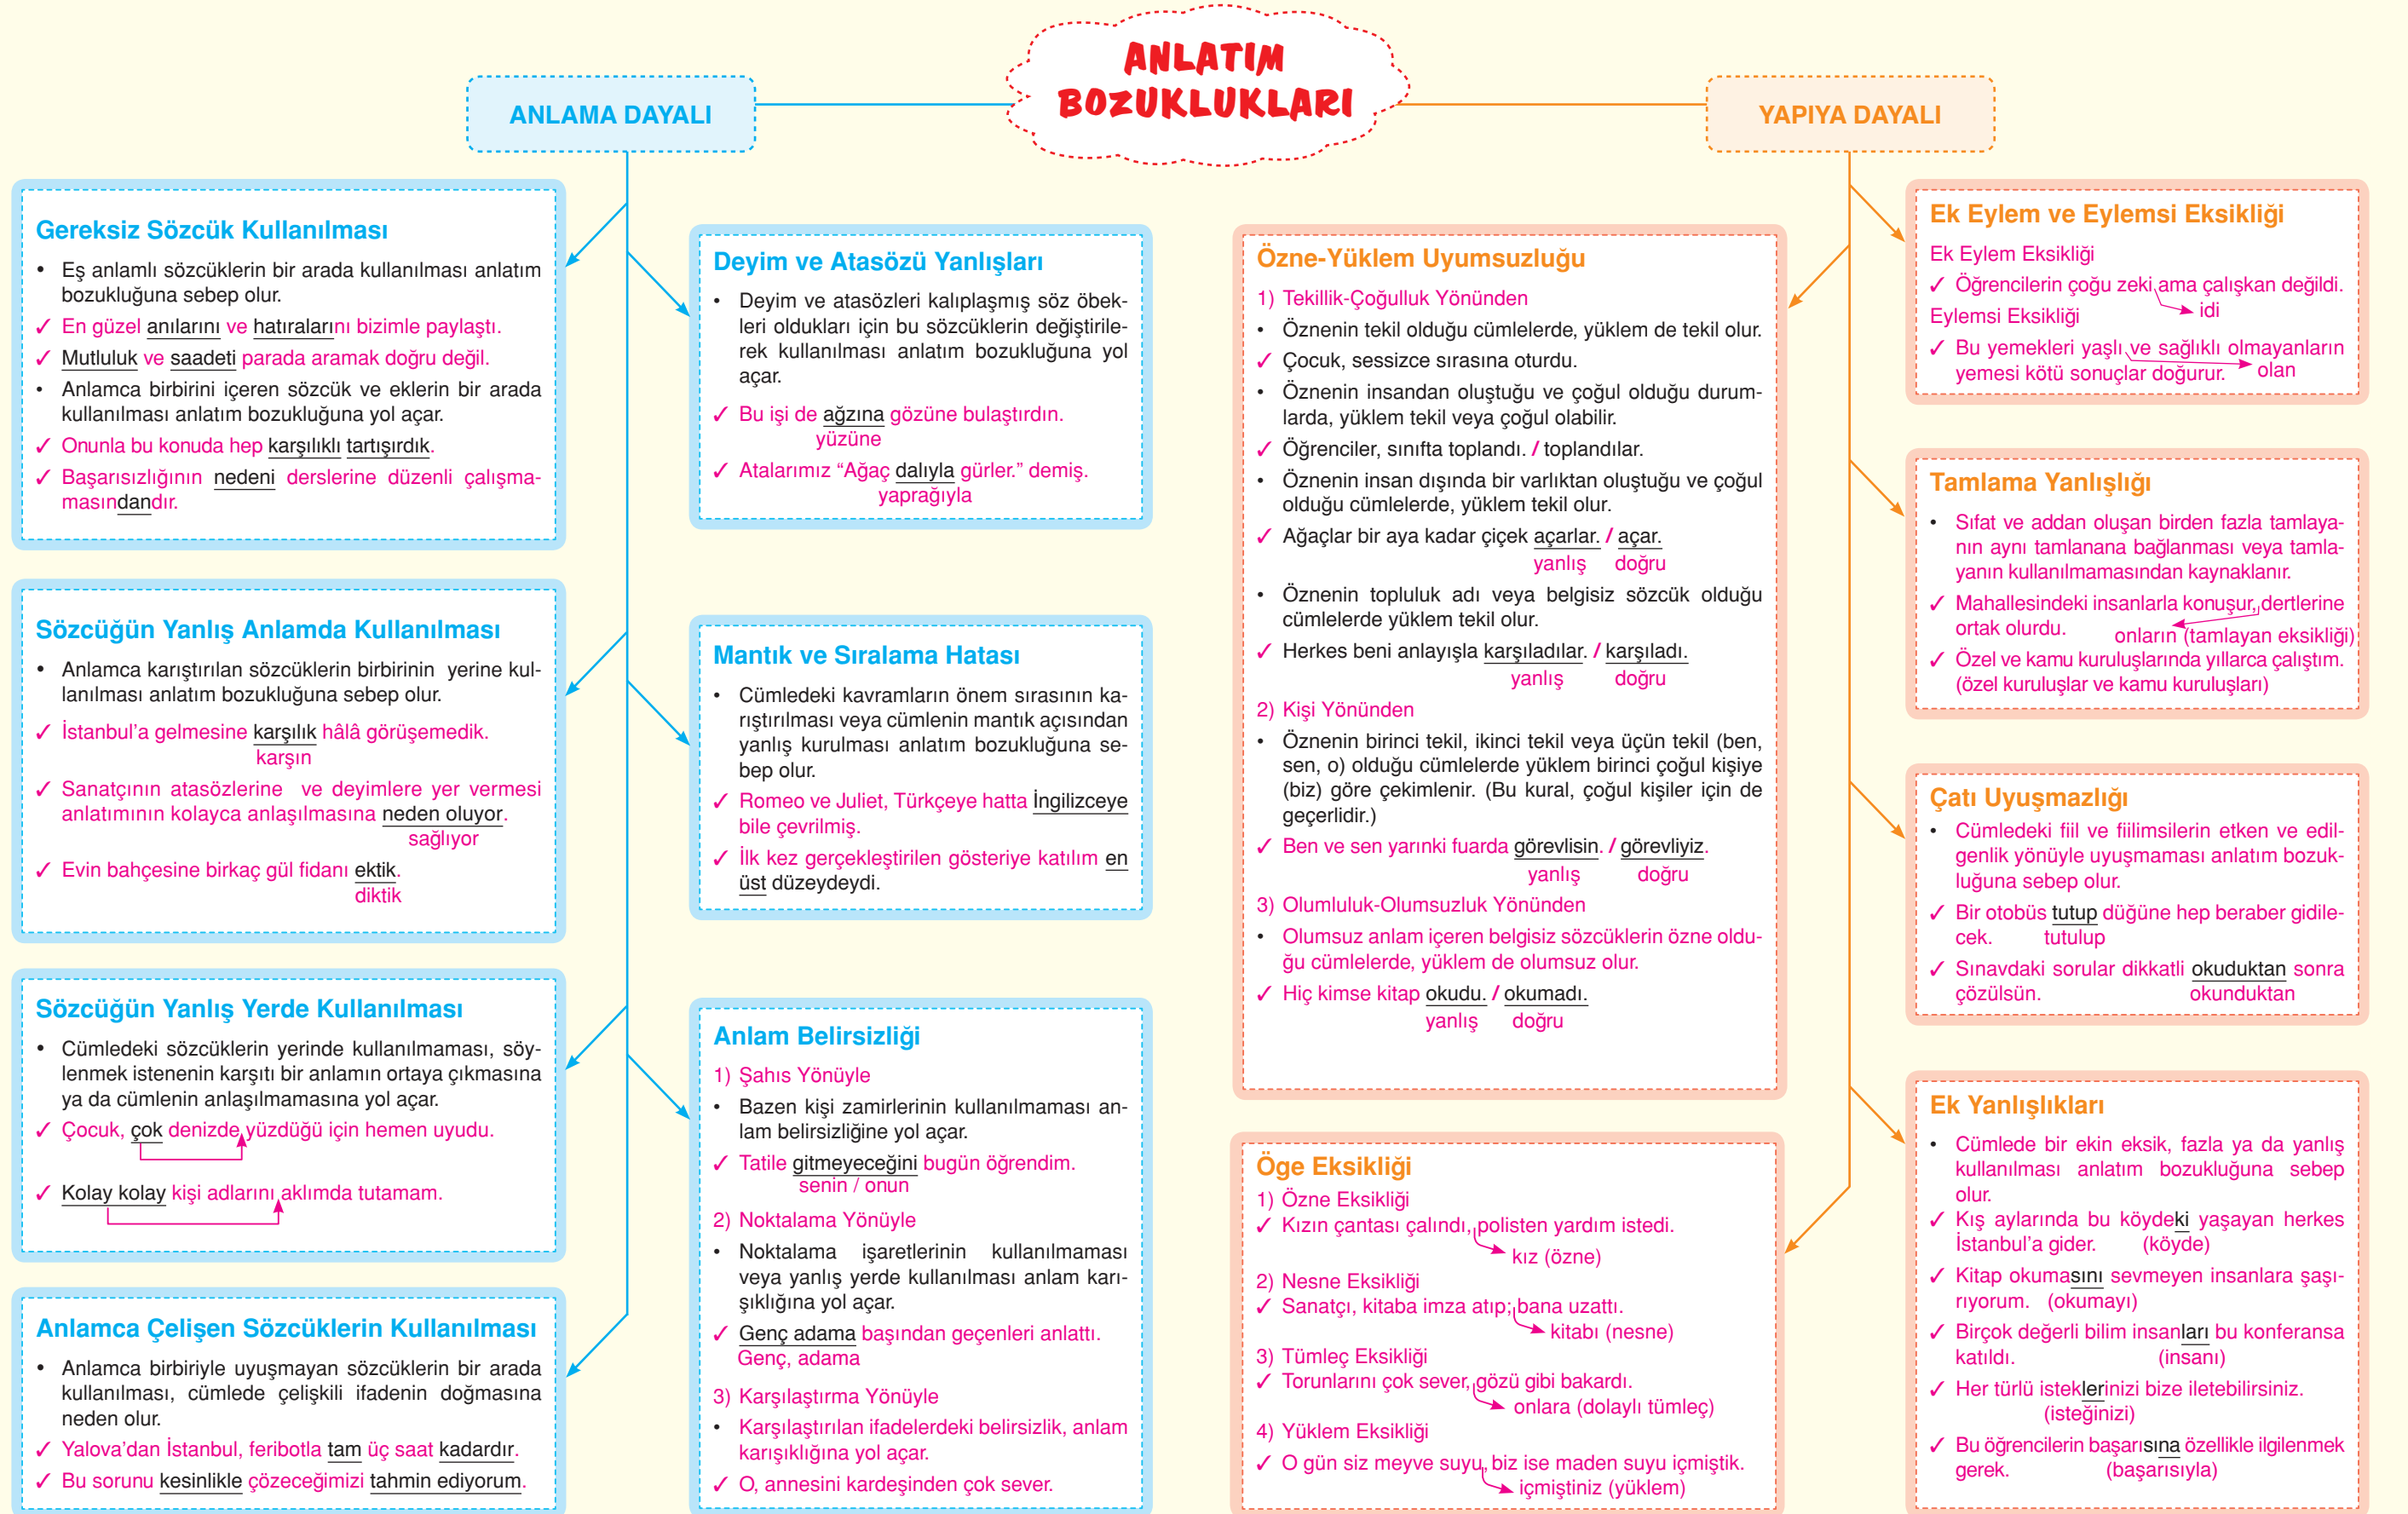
ANLATIM BOZUKLUKLARI

ANLAMA DAYALI

YAPIYA DAYALI

Gereksiz Sözcük Kullanılması

• Eş anlamlı sözcüklerin bir arada kullanılması anlatım bozukluğuna sebep olur.

✓ En güzel anılarını ve hatıralarını bizimle paylaştı.

✓ Mutluluk ve saadeti parada aramak doğru değil.

• Anlamca birbirini içeren sözcük ve eklerin bir arada kullanılması anlatım bozukluğuna yol açar.

✓ Onunla bu konuda hep karşılıklı tartışırdık.

✓ Başarısızlığının nedeni derslerine düzenli çalışmamasındandır.

Sözcüğün Yanlış Anlamda Kullanılması

• Anlamca karıştırılan sözcüklerin birbirinin yerine kullanılması anlatım bozukluğuna sebep olur.

✓ İstanbul'a gelmesine karşılık hâlâ görüşemedik.
karşın

✓ Sanatçının atasözlerine ve deyimlere yer vermesi anlatımının kolayca anlaşılmasına neden oluyor.
sağlıyor

✓ Evin bahçesine birkaç gül fidanı ektik.
diktik

Sözcüğün Yanlış Yerde Kullanılması

• Cümledeki sözcüklerin yerinde kullanılmaması, söylenmek istenenin karşıtı bir anlamın ortaya çıkmasına ya da cümlenin anlaşılmamasına yol açar.

✓ Çocuk, çok denizde yüzdüğü için hemen uyudu.

✓ Kolay kolay kişi adlarını aklımda tutamam.

Anlamca Çelişen Sözcüklerin Kullanılması

• Anlamca birbiriyle uyuşmayan sözcüklerin bir arada kullanılması, cümlede çelişkili ifadenin doğmasına neden olur.

✓ Yalova'dan İstanbul, feribotla tam üç saat kadardır.

✓ Bu sorunu kesinlikle çözeceğimizi tahmin ediyorum.

Deyim ve Atasözü Yanlışları

• Deyim ve atasözleri kalıplaşmış söz öbekleri oldukları için bu sözcüklerin değiştirilerek kullanılması anlatım bozukluğuna yol açar.

✓ Bu işi de ağzına gözüne bulaştırdın.
yüzüne

✓ Atalarımız "Ağaç dalıyla gürler." demiş.
yaprağıyla

Mantık ve Sıralama Hatası

• Cümledeki kavramların önem sırasının karıştırılması veya cümlenin mantık açısından yanlış kurulması anlatım bozukluğuna sebep olur.

✓ Romeo ve Juliet, Türkçeye hatta İngilizceye bile çevrilmiş.

✓ İlk kez gerçekleştirilen gösteriye katılım en üst düzeydeydi.

Anlam Belirsizliği

1) Şahıs Yönüyle

• Bazen kişi zamirlerinin kullanılmaması anlam belirsizliğine yol açar.

✓ Tatile gitmeyeceğini bugün öğrendim.
senin / onun

2) Noktalama Yönüyle

• Noktalama işaretlerinin kullanılmaması veya yanlış yerde kullanılması anlam karışıklığına yol açar.

✓ Genç adama başından geçenleri anlattı.
Genç, adama

3) Karşılaştırma Yönüyle

• Karşılaştırılan ifadelerdeki belirsizlik, anlam karışıklığına yol açar.

✓ O, annesini kardeşinden çok sever.

Özne-Yüklem Uyumsuzluğu

1) Tekillik-Çoğulluk Yönünden

• Öznenin tekil olduğu cümlelerde, yüklem de tekil olur.

✓ Çocuk, sessizce sırasına oturdu.

• Öznenin insandan oluştuğu ve çoğul olduğu durumlarda, yüklem tekil veya çoğul olabilir.

✓ Öğrenciler, sınıfta toplandı. / toplandılar.

• Öznenin insan dışında bir varlıktan oluştuğu ve çoğul olduğu cümlelerde, yüklem tekil olur.

✓ Ağaçlar bir aya kadar çiçek açarlar. / açar.
yanlış doğru

• Öznenin topluluk adı veya belgisiz sözcük olduğu cümlelerde yüklem tekil olur.

✓ Herkes beni anlayışla karşıladılar. / karşıladı.
yanlış doğru

2) Kişi Yönünden

• Öznenin birinci tekil, ikinci tekil veya üçün tekil (ben, sen, o) olduğu cümlelerde yüklem birinci çoğul kişiye (biz) göre çekimlenir. (Bu kural, çoğul kişiler için de geçerlidir.)

✓ Ben ve sen yarınki fuarda görevlisin. / görevliyiz.
yanlış doğru

3) Olumluluk-Olumsuzluk Yönünden

• Olumsuz anlam içeren belgisiz sözcüklerin özne olduğu cümlelerde, yüklem de olumsuz olur.

✓ Hiç kimse kitap okudu. / okumadı.
yanlış doğru

Öge Eksikliği

1) Özne Eksikliği

✓ Kızın çantası çalındı, polisten yardım istedi.
kız (özne)

2) Nesne Eksikliği

✓ Sanatçı, kitaba imza atıp; bana uzattı.
kitabı (nesne)

3) Tümleç Eksikliği

✓ Torunlarını çok sever, gözü gibi bakardı.
onlara (dolaylı tümleç)

4) Yüklem Eksikliği

✓ O gün siz meyve suyu, biz ise maden suyu içmiştik.
içmiştiniz (yüklem)

Ek Eylem ve Eylemsi Eksikliği

Ek Eylem Eksikliği

✓ Öğrencilerin çoğu zeki, ama çalışkan değildi.
idi

Eylemsi Eksikliği

✓ Bu yemekleri yaşlı ve sağlıklı olmayanların yemesi kötü sonuçlar doğurur.
olan

Tamlama Yanlışlığı

• Sıfat ve addan oluşan birden fazla tamlayanın aynı tamlanana bağlanması veya tamlayanın kullanılmamasından kaynaklanır.

✓ Mahallesindeki insanlarla konuşur, dertlerine ortak olurdu.
onların (tamlayan eksikliği)

✓ Özel ve kamu kuruluşlarında yıllarca çalıştım.
(özel kuruluşlar ve kamu kuruluşları)

Çatı Uyuşmazlığı

• Cümledeki fiil ve fiilimsilerin etken ve edilgenlik yönüyle uyuşmaması anlatım bozukluğuna sebep olur.

✓ Bir otobüs tutup düğüne hep beraber gidilecek.
tutulup

✓ Sınavdaki sorular dikkatli okuduktan sonra çözülsün.
okunduktan

Ek Yanlışlıkları

• Cümlede bir ekin eksik, fazla ya da yanlış kullanılması anlatım bozukluğuna sebep olur.

✓ Kış aylarında bu köydeki yaşayan herkes İstanbul'a gider.
(köyde)

✓ Kitap okumasını sevmeyen insanlara şaşırıyorum.
(okumayı)

✓ Birçok değerli bilim insanları bu konferansa katıldı.
(insanı)

✓ Her türlü isteklerinizi bize iletebilirsiniz.
(isteğinizi)

✓ Bu öğrencilerin başarısına özellikle ilgilenmek gerek.
(başarısıyla)